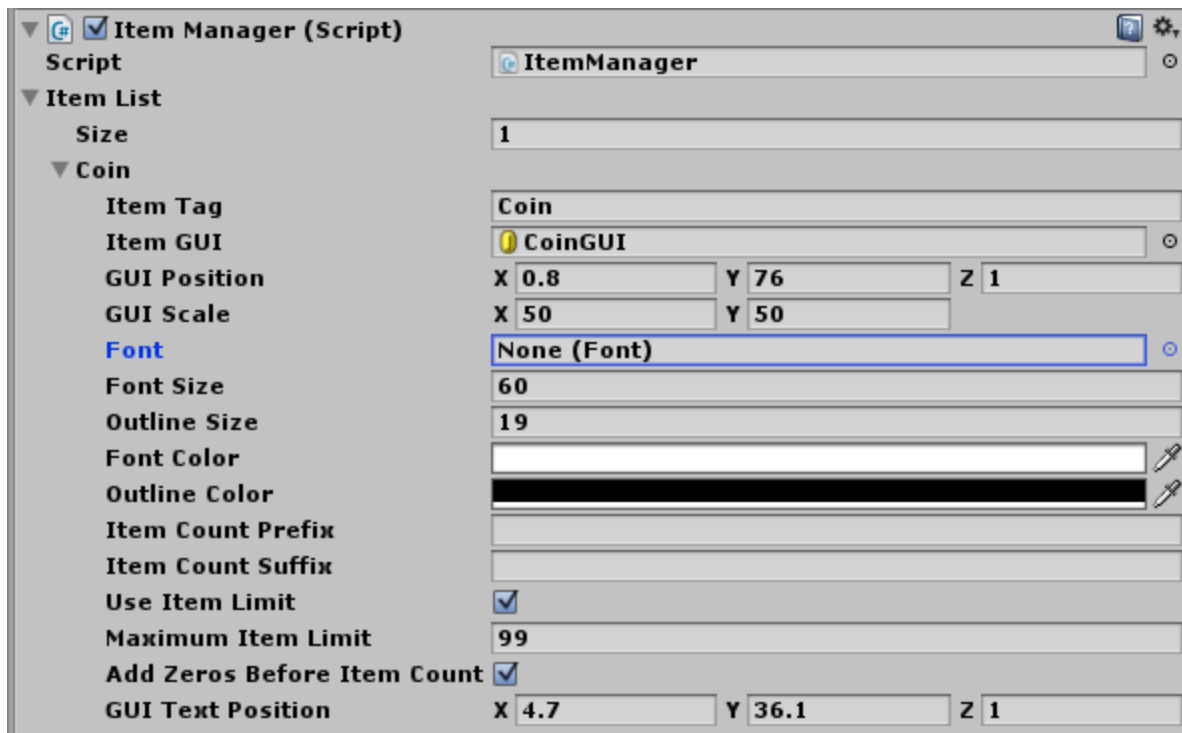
Item Manager (Script)
Script ItemManager
Item List
Size 1
Coin
Item Tag Coin
Item GUI CoinGUI
GUI Position X 0.8 Y 76 Z 1
GUI Scale X 50 Y 50
Font None (Font)
Font Size 60
Outline Size 19
Font Color
Outline Color
Item Count Prefix
Item Count Suffix
Use Item Limit
Maximum Item Limit 99
Add Zeros Before Item Count
GUI Text Position X 4.7 Y 36.1 Z 1